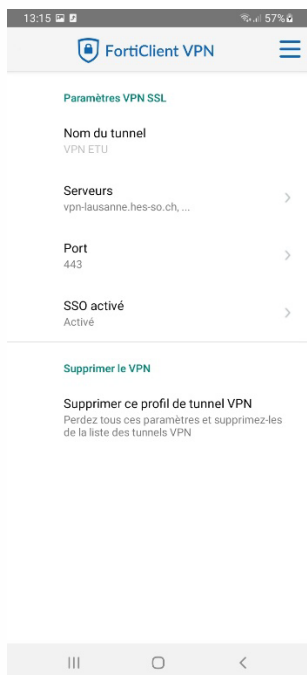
13:15
57%

FortiClient VPN

Paramètres VPN SSL

Nom du tunnel
VPN ETU

Serveurs
vpn-lausanne.hes-so.ch, ...

Port
443

SSO activé
Activé

Supprimer le VPN

Supprimer ce profil de tunnel VPN
Perdez tous ces paramètres et supprimez-les de la liste des tunnels VPN